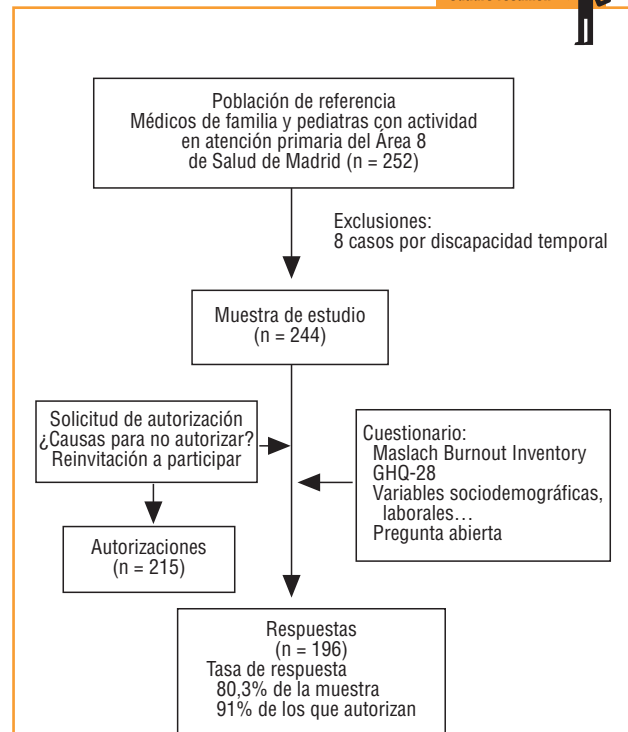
Población de referencia
Médicos de familia y pediatras con actividad en atención primaria del Área 8 de Salud de Madrid (n = 252)

Exclusiones:
8 casos por discapacidad temporal

Muestra de estudio
(n = 244)

Solicitud de autorización
¿Causas para no autorizar?
Reinvitación a participar

Cuestionario:
Maslach Burnout Inventory
GHQ-28
Variables sociodemográficas, laborales…
Pregunta abierta

Autorizaciones
(n = 215)

Respuestas
(n = 196)
Tasa de respuesta
80,3% de la muestra
91% de los que autorizan